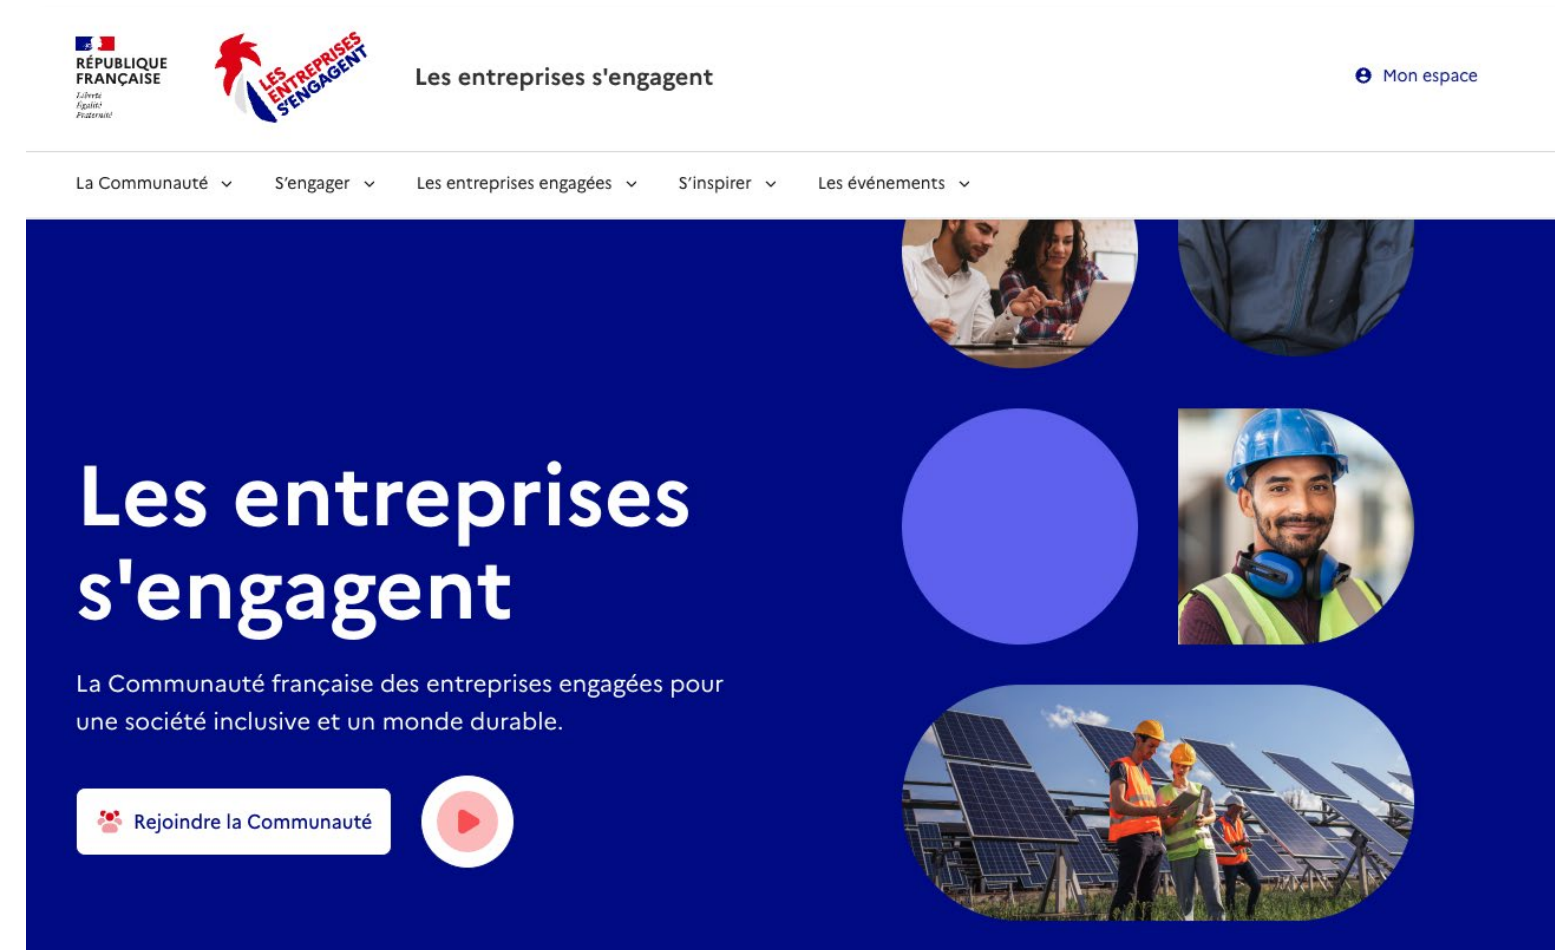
RÉPUBLIQUE FRANÇAISE
Liberté
Égalité
Fraternité

LES ENTREPRISES S'ENGAGENT

Les entreprises s'engagent

Mon espace

La Communauté S'engager Les entreprises engagées S'inspirer Les événements

Les entreprises s'engagent

La Communauté française des entreprises engagées pour une société inclusive et un monde durable.

Rejoindre la Communauté